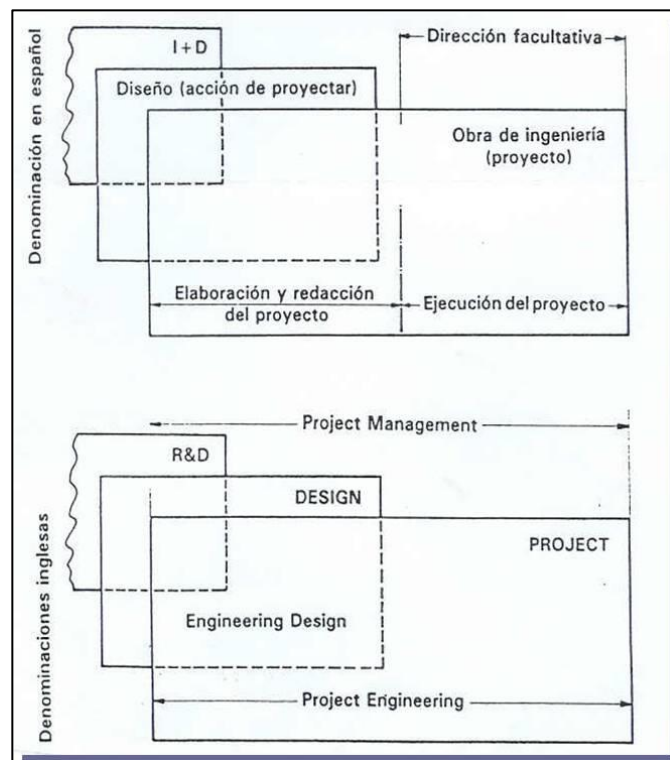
Denominación en español

I + D

Diseño (acción de proyectar)

Dirección facultativa

Obra de ingeniería (proyecto)

Elaboración y redacción del proyecto

Ejecución del proyecto

Denominaciones inglesas

Project Management

R&D

DESIGN

PROJECT

Engineering Design

Project Engineering